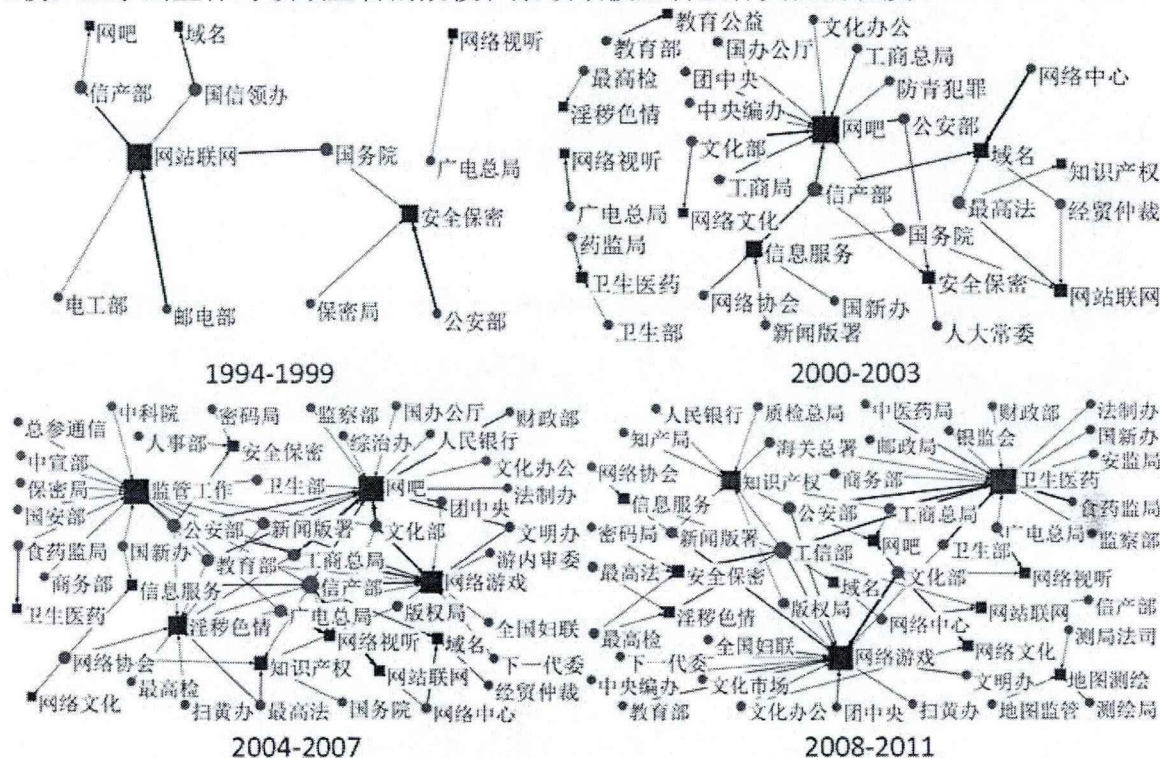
网吧
域名
网络视听
信产部
国信领办
网站联网
国务院
广电总局
安全保密
电工部
邮电部
保密局
公安部
1994-1999

教育公益
教育部
国办公厅
文化办公
工商总局
最高检
团中央
网络中心
淫秽色情
中央编办
防青犯罪
网吧
公安部
文化部
域名
知识产权
网络视听
工商局
信产部
最高法
经贸仲裁
广电总局
网络文化
药监局
国务院
信息服务
卫生医药
安全保密
网站联网
网络协会
国新办
卫生部
新闻版署
人大常委
2000-2003

中科院
密码局
监察部
国办公厅
财政部
总参通信
人事部
安全保密
综治办
人民银行
中宣部
文化办公
保密局
监管工作
卫生部
网吧
法制办
国安部
团中央
公安部
新闻版署
文化部
文明办
食药监局
国新办
教育部
工商总局
游内审委
商务部
信息服务
信产部
网络游戏
卫生医药
版权局
全国妇联
淫秽色情
广电总局
网络视听
域名
网络协会
下一代委
知识产权
网站联网
经贸仲裁
最高检
网络文化
扫黄办
最高法
国务院
网络中心
2004-2007

人民银行
质检总局
中医药局
财政部
法制办
知产局
海关总署
邮政局
银监会
国新办
网络协会
知识产权
商务部
卫生医药
安监局
信息服务
食药监局
公安部
工商总局
密码局
新闻版署
广电总局
监察部
工信部
网吧
卫生部
最高法
安全保密
文化部
网络视听
域名
淫秽色情
版权局
网站联网
信产部
网络中心
最高检
全国妇联
测局法司
网络游戏
网络文化
下一代委
中央编办
文化市场
文明办
地图测绘
教育部
文化办公
团中央
扫黄办
地图监管
测绘局
2008-2011